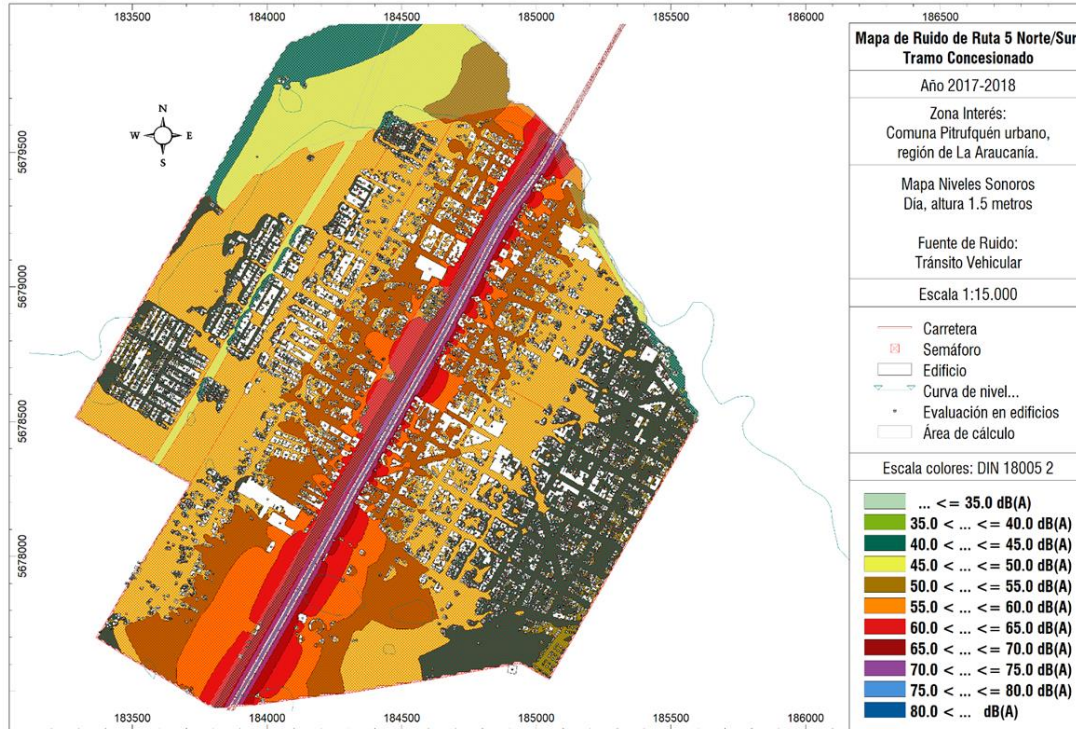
183500 184000 184500 185000 185500 186000 186500

N
W E
S

5679500
5679000
5678500
5678000

Mapa de Ruido de Ruta 5 Norte/Sur
Tramo Concesionado

Año 2017-2018

Zona Interés:
Comuna Pitrufquén urbano,
región de La Araucanía.

Mapa Niveles Sonoros
Día, altura 1.5 metros

Fuente de Ruido:
Tránsito Vehicular

Escala 1:15.000

Carretera
Semáforo
Edificio
Curva de nivel...
Evaluación en edificios
Área de cálculo

Escala colores: DIN 18005 2

... <= 35.0 dB(A)
35.0 < ... <= 40.0 dB(A)
40.0 < ... <= 45.0 dB(A)
45.0 < ... <= 50.0 dB(A)
50.0 < ... <= 55.0 dB(A)
55.0 < ... <= 60.0 dB(A)
60.0 < ... <= 65.0 dB(A)
65.0 < ... <= 70.0 dB(A)
70.0 < ... <= 75.0 dB(A)
75.0 < ... <= 80.0 dB(A)
80.0 < ... dB(A)

183500 184000 184500 185000 185500 186000